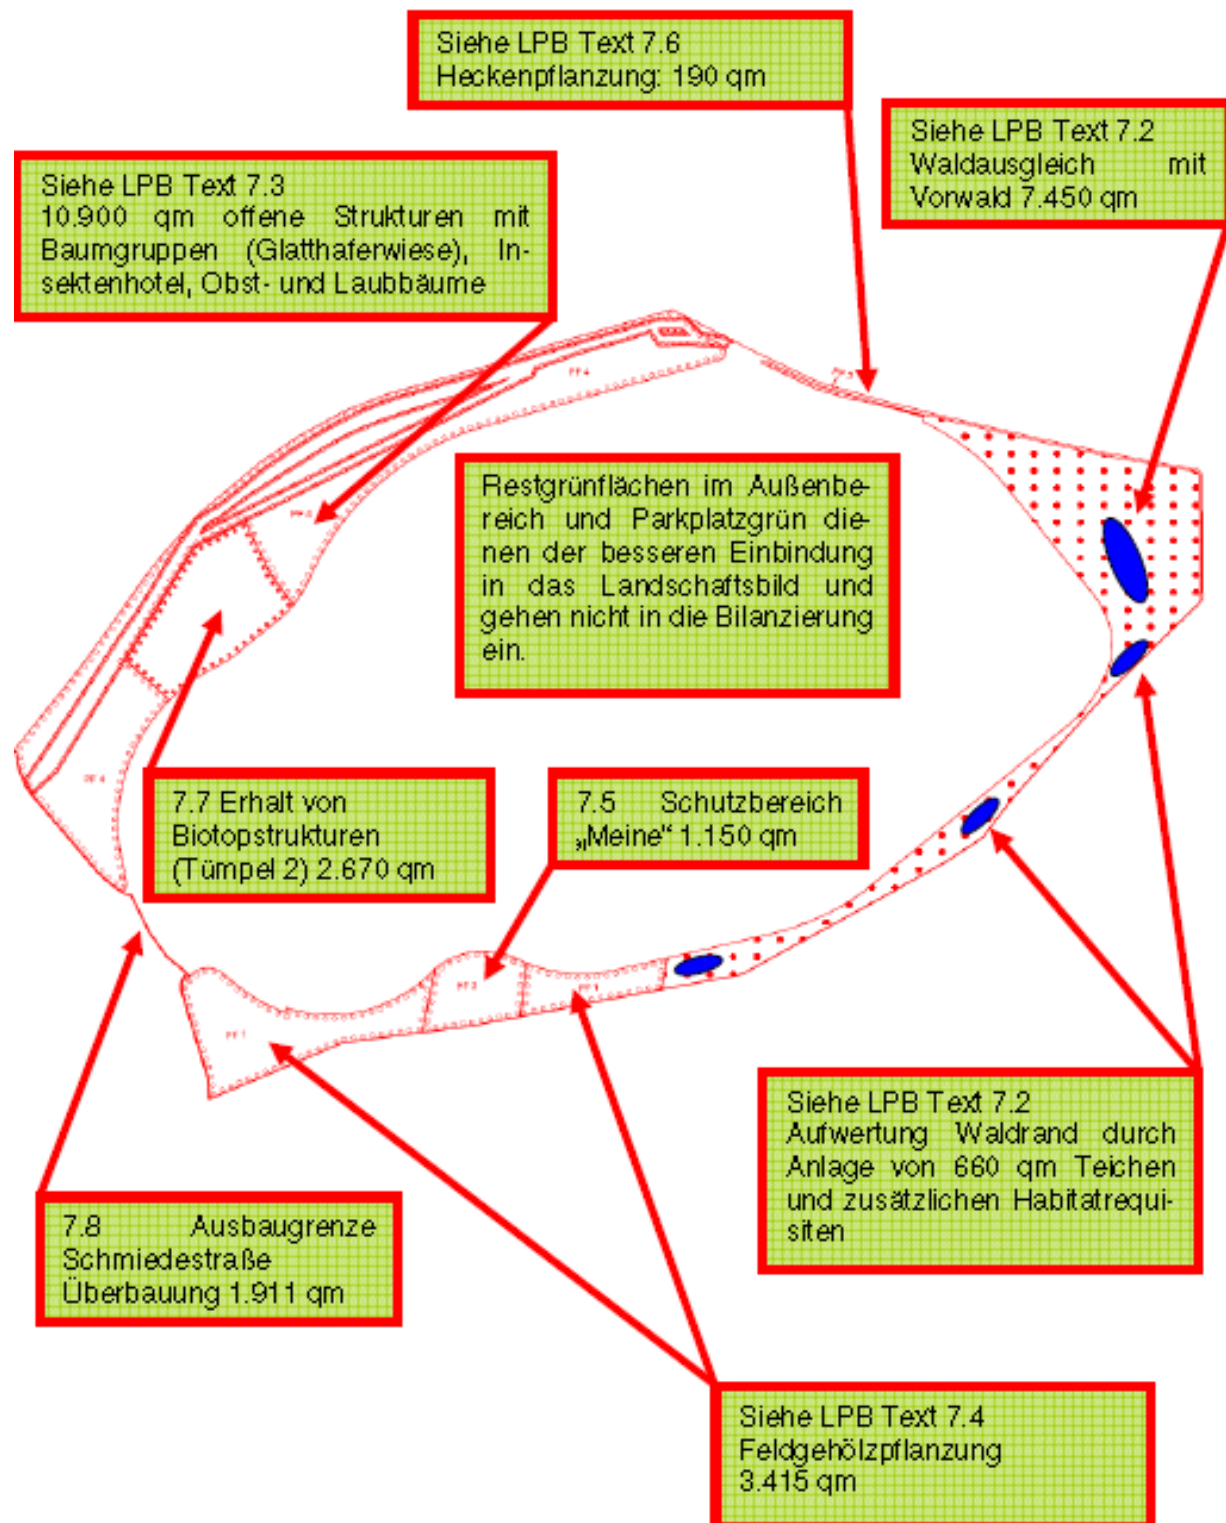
Siehe LPB Text 7.6
Heckenpflanzung: 190 qm

Siehe LPB Text 7.2
Waldausgleich mit Vorwald 7.450 qm

Siehe LPB Text 7.3
10.900 qm offene Strukturen mit Baumgruppen (Glatthaferwiese), Insektenhotel, Obst- und Laubbäume

Restgrünflächen im Außenbereich und Parkplatzgrün dienen der besseren Einbindung in das Landschaftsbild und gehen nicht in die Bilanzierung ein.

7.7 Erhalt von Biotopstrukturen (Tümpel 2) 2.670 qm

7.5 Schutzbereich „Meine" 1.150 qm

Siehe LPB Text 7.2
Aufwertung Waldrand durch Anlage von 660 qm Teichen und zusätzlichen Habitatrequisiten

7.8 Ausbaugrenze Schmiedestraße Überbauung 1.911 qm

Siehe LPB Text 7.4
Feldgehölzpflanzung
3.415 qm